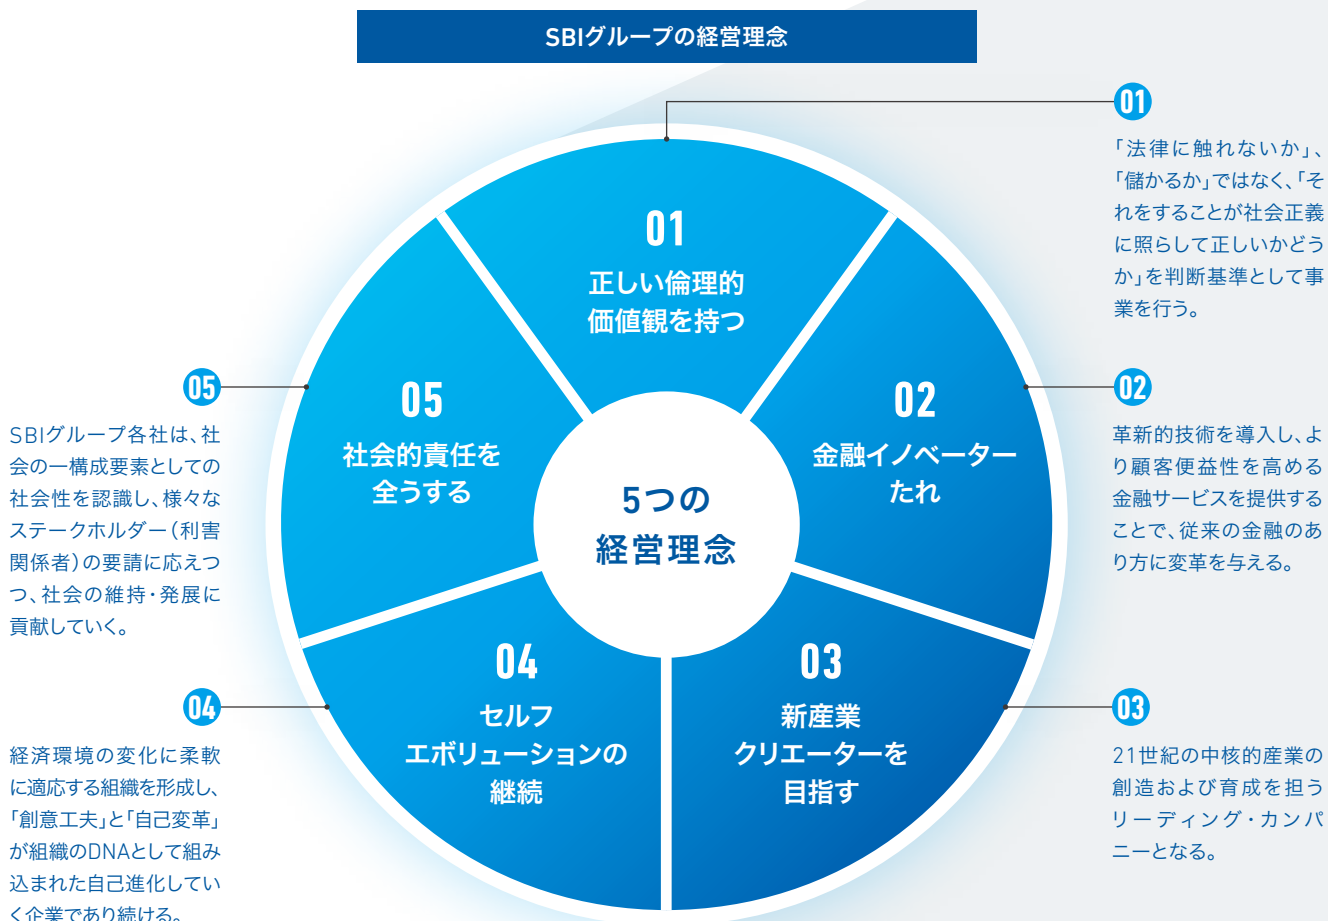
SBIグループの経営理念

01
正しい倫理的価値観を持つ

02
金融イノベーターたれ

03
新産業クリエーターを目指す

04
セルフエボリューションの継続

05
社会的責任を全うする

5つの経営理念

01
「法律に触れないか」、「儲かるか」ではなく、「それをすることが社会正義に照らして正しいかどうか」を判断基準として事業を行う。

02
革新的技術を導入し、より顧客便益性を高める金融サービスを提供することで、従来の金融のあり方に変革を与える。

03
21世紀の中核的産業の創造および育成を担うリーディング・カンパニーとなる。

05
SBIグループ各社は、社会の一構成要素としての社会性を認識し、様々なステークホルダー（利害関係者）の要請に応えつつ、社会の維持・発展に貢献していく。

04
経済環境の変化に柔軟に適応する組織を形成し、「創意工夫」と「自己変革」が組織のDNAとして組み込まれた自己進化していく企業であり続ける。